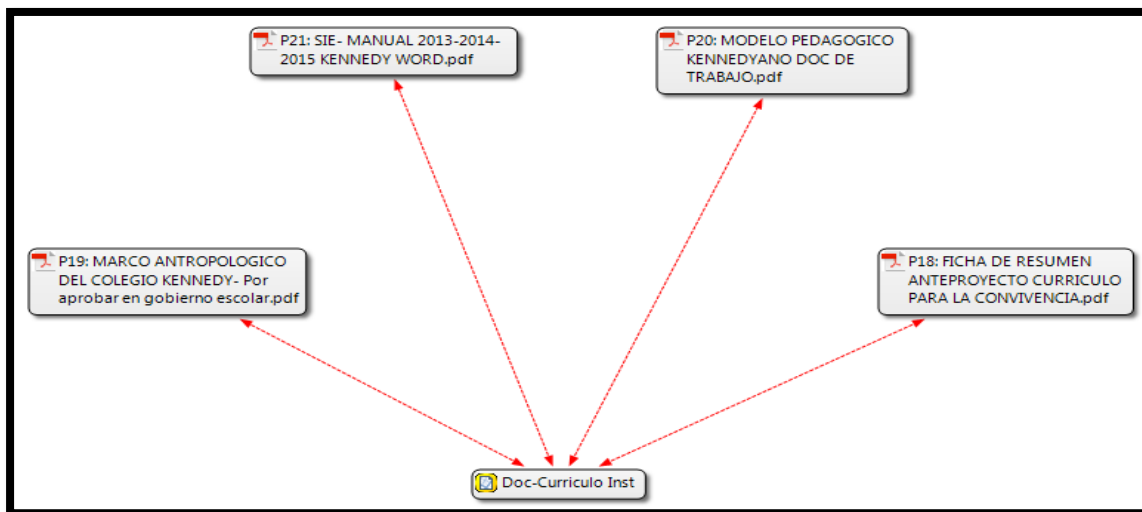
P21: SIE- MANUAL 2013-2014-2015 KENNEDY WORD.pdf

P20: MODELO PEDAGOGICO KENNEDYANO DOC DE TRABAJO.pdf

P19: MARCO ANTROPOLOGICO DEL COLEGIO KENNEDY- Por aprobar en gobierno escolar.pdf

P18: FICHA DE RESUMEN ANTEPROYECTO CURRICULO PARA LA CONVIVENCIA.pdf

Doc-Curriculo Inst